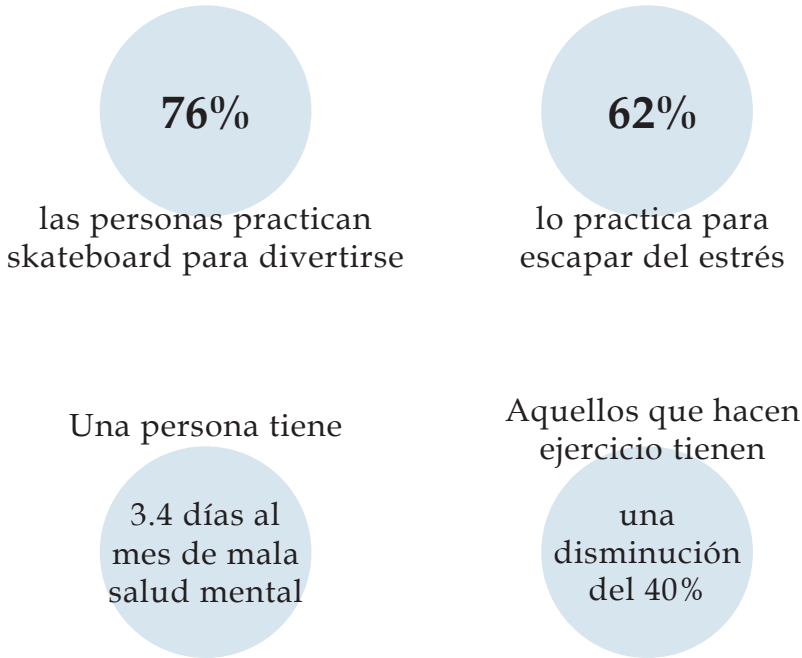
76%

las personas practican skateboard para divertirse

62%

lo practica para escapar del estrés

Una persona tiene

3.4 días al mes de mala salud mental

Aquellos que hacen ejercicio tienen

una disminución del 40%